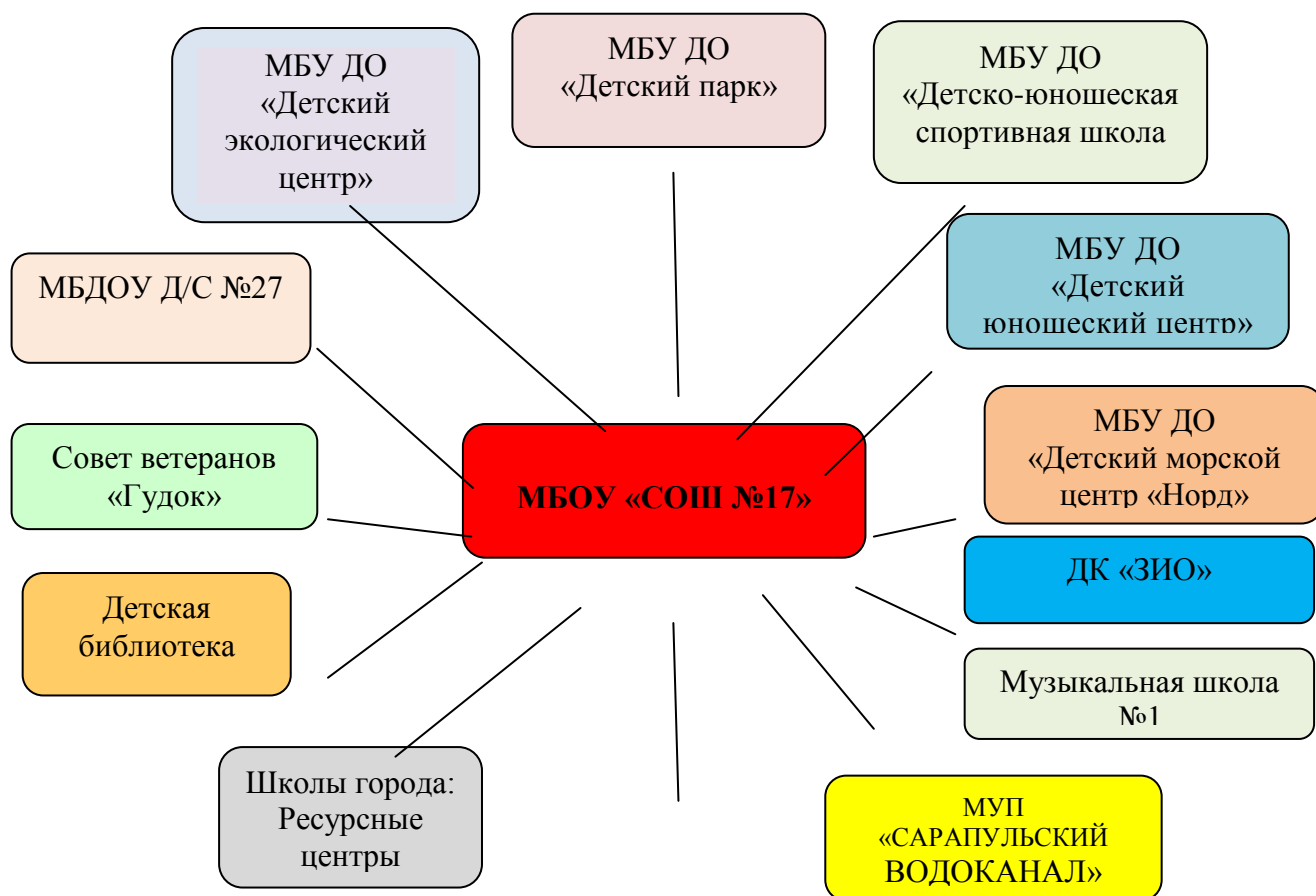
МБУ ДО «Детский экологический центр»

МБУ ДО «Детский парк»

МБУ ДО «Детско-юношеская спортивная школа

МБДОУ Д/С №27

МБУ ДО «Детский юношеский центр»

МБУ ДО «Детский морской центр «Норд»

Совет ветеранов «Гудок»

МБОУ «СОШ №17»

ДК «ЗИО»

Детская библиотека

Музыкальная школа №1

Школы города: Ресурсные центры

МУП «САРАПУЛЬСКИЙ ВОДОКАНАЛ»